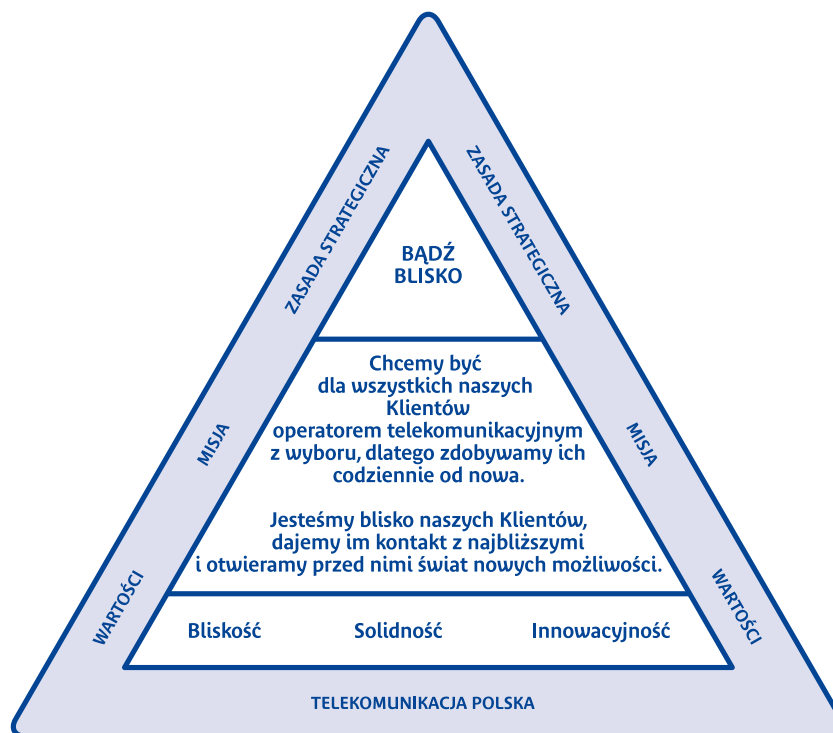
ZASADA STRATEGICZNA

ZASADA STRATEGICZNA

BĄDŹ BLISKO

Chcemy być dla wszystkich naszych Klientów operatorem telekomunikacyjnym z wyboru, dlatego zdobywamy ich codziennie od nowa.

Jesteśmy blisko naszych Klientów, dajemy im kontakt z najbliższymi i otwieramy przed nimi świat nowych możliwości.

MISJA

MISJA

WARTOŚCI

WARTOŚCI

Bliskość Solidność Innowacyjność

TELEKOMUNIKACJA POLSKA